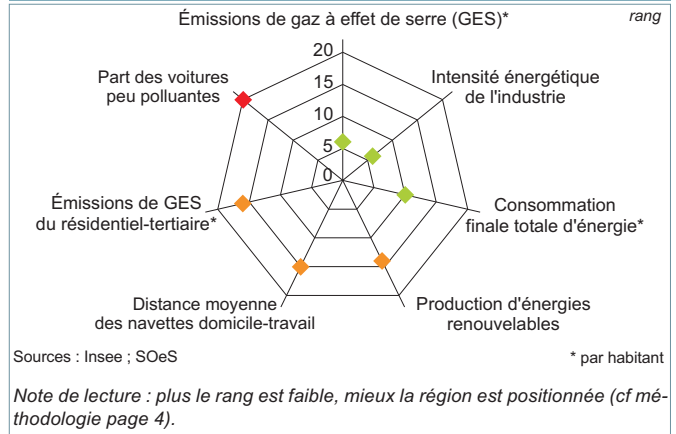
Émissions de gaz à effet de serre (GES)*

rang

20
15
10
5
0

Intensité énergétique de l'industrie

Consommation finale totale d'énergie*

Production d'énergies renouvelables

Distance moyenne des navettes domicile-travail

Émissions de GES du résidentiel-tertiaire*

Part des voitures peu polluantes

Sources : Insee ; SOeS

* par habitant

Note de lecture : plus le rang est faible, mieux la région est positionnée (cf méthodologie page 4).